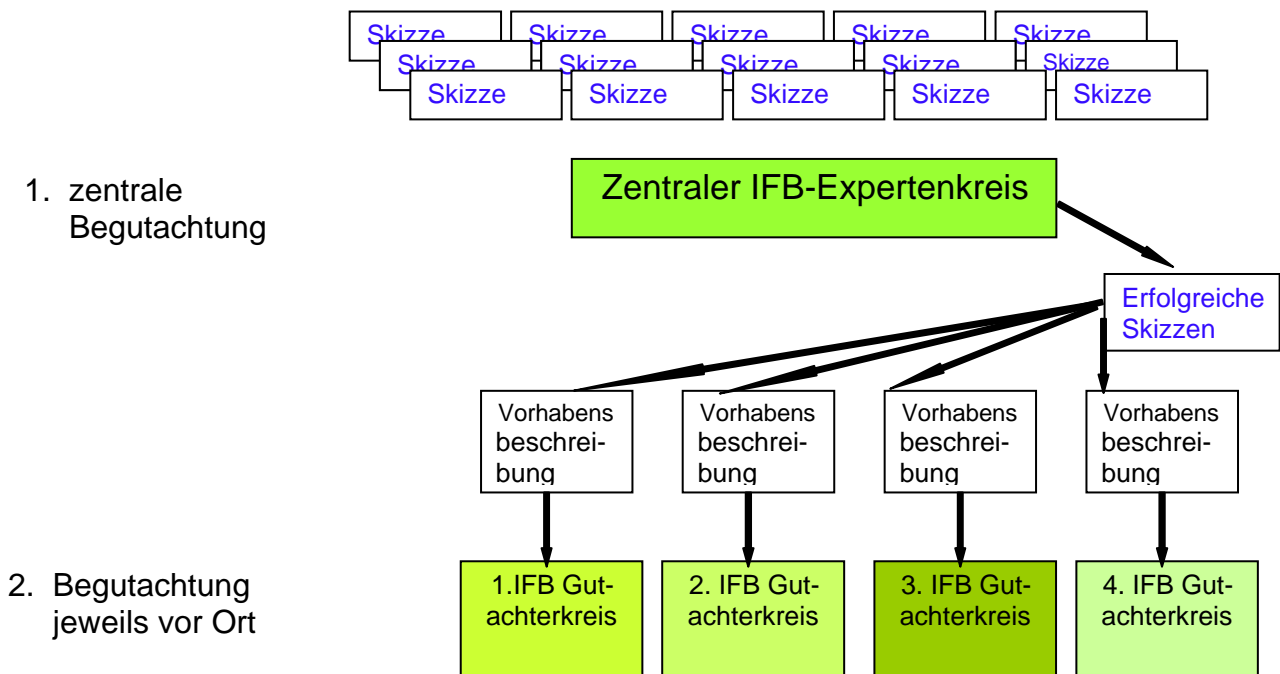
Skizze Skizze Skizze Skizze Skizze
Skizze Skizze Skizze Skizze Skizze
Skizze Skizze Skizze Skizze Skizze

1. zentrale Begutachtung

Zentraler IFB-Expertenkreis

Erfolgreiche Skizzen

Vorhabens beschreibung

Vorhabens beschreibung

Vorhabens beschreibung

Vorhabens beschreibung

2. Begutachtung jeweils vor Ort

1.IFB Gutachterkreis

2. IFB Gutachterkreis

3. IFB Gutachterkreis

4. IFB Gutachterkreis